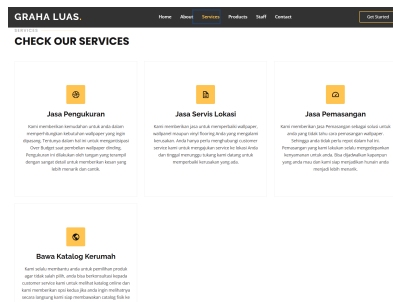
GRAHA LUAS.

Home About Services Products Staff Contact

Get Started

SERVICES

CHECK OUR SERVICES

Jasa Pengukuran

Kami memberikan kemudahan untuk anda dalam memperhitungkan kebutuhan wallpaper yang ingin dipasang. Tentunya dalam hal ini untuk mengantisipasi Over Budget saat pembelian wallpaper dinding. Pengukuran ini dilakukan oleh tangan yang terampil dengan sangat detail untuk memberikan hasil yang lebih menarik dan cantik.

Jasa Servis Lokasi

Kami memberikan jasa untuk memperbaiki wallpaper, wallpanel maupun vinyl flooring Anda yang mengalami kerusakan. Anda hanya perlu menghubungi customer service kami untuk menyiapkan survei ke lokasi Anda dan tinggal menunggu tukang kami datang untuk memperbaiki kerusakan yang ada.

Jasa Pemasangan

Kami memberikan Jasa Pemasangan terbaik untuk anda yang tidak tahu cara pemasangan wallpaper. Sehingga anda tidak perlu repot-repot lagi hal ini. Pemasangan yang kami lakukan selalu mengedepankan kenyamanan untuk anda. Jika diperlukan kapanpun yang anda mau dan kami siap menjadikan rumah anda menjadi lebih menarik.

Bawa Katalog Kerumah

Kami selalu membantu anda untuk pemilihan produk agar tidak salah pilih. anda bisa berkonsultasi kepada customer service kami untuk melihat katalog online dan kami memberikan opsi kedua jika anda ingin melihatnya secara langsung kami siap membawakan catalog fisik ke